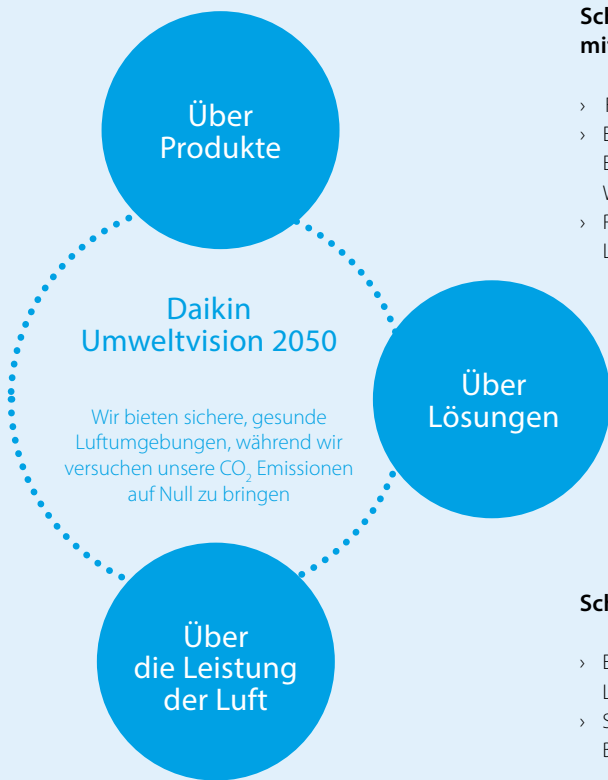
Über Produkte

Daikin Umweltvision 2050

Wir bieten sichere, gesunde Luftumgebungen, während wir versuchen unsere $CO_2$ Emissionen auf Null zu bringen

Über Lösungen

Über die Leistung der Luft

Sch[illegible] mi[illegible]

› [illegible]
› E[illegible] E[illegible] V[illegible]
› F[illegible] L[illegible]

Sch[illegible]

› E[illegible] L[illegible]
› S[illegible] E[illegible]